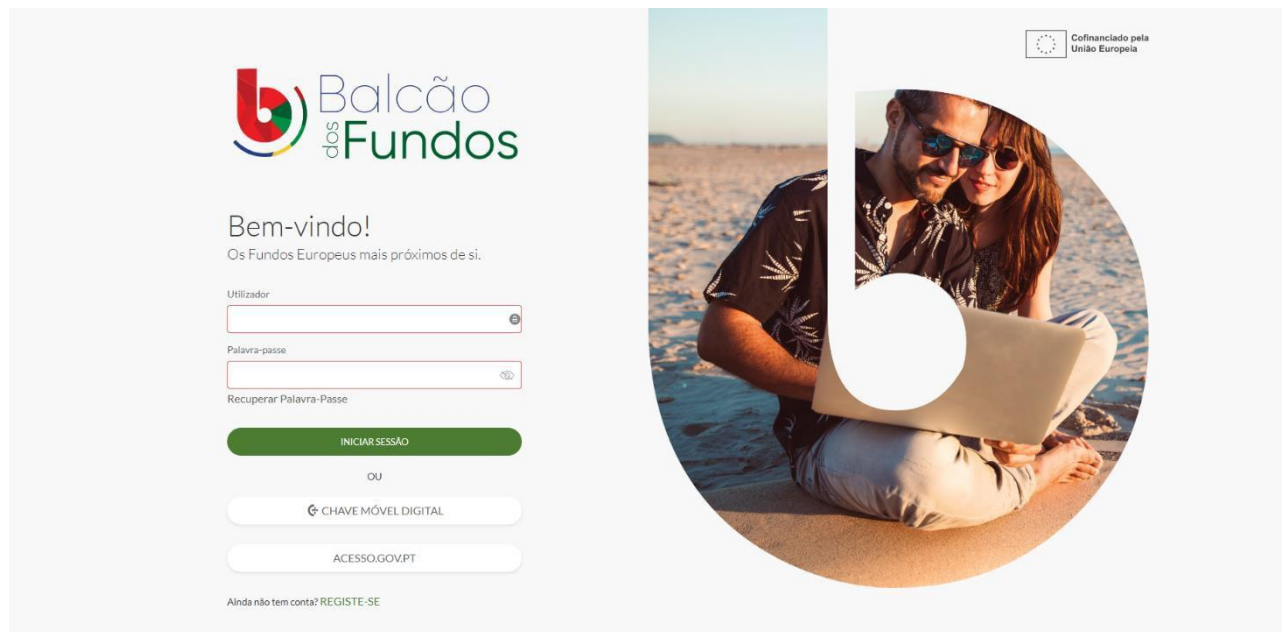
Balcão dos Fundos

Bem-vindo!
Os Fundos Europeus mais próximos de si.

Utilizador

Palavra-passe

Recuperar Palavra-Passe

INICIAR SESSÃO

OU

CHAVE MÓVEL DIGITAL

ACESSO.GOV.PT

Ainda não tem conta? REGISTE-SE

Cofinanciado pela União Europeia